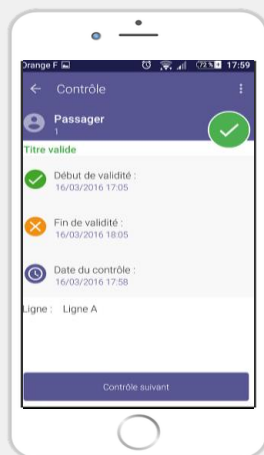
Orange F 72% 17:59

Contrôle

Passager
1

Titre valide

Début de validité :
16/03/2016 17:05

Fin de validité :
16/03/2016 18:05

Date du contrôle :
16/03/2016 17:58

Ligne : Ligne A

Contrôle suivant